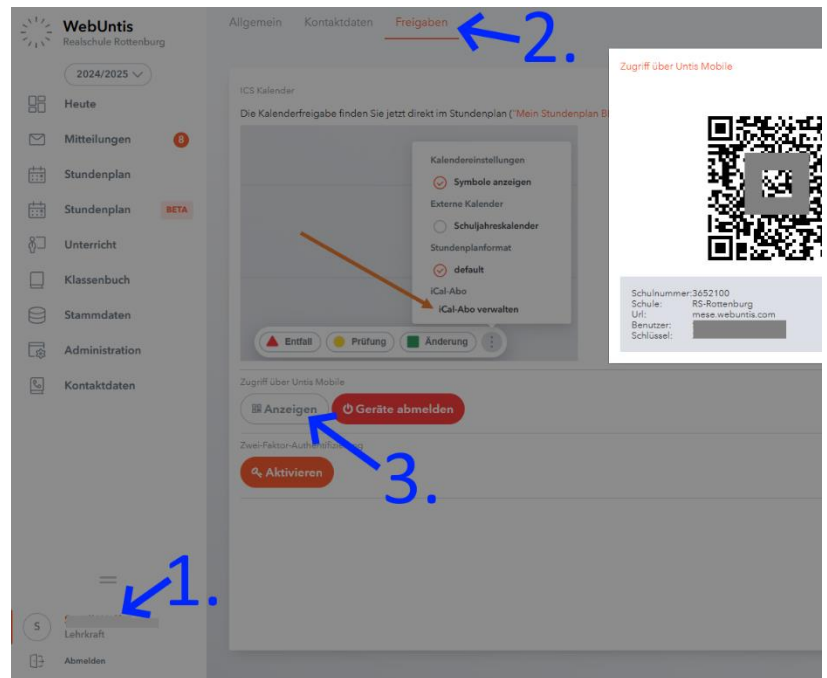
WebUntis
Realschule Rottenburg

2024/2025

Heute
Mitteilungen 8
Stundenplan
Stundenplan BETA
Unterricht
Klassenbuch
Stammdaten
Administration
Kontaktdaten

1.

S
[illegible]
Lehrkraft
Abmelden

Allgemein Kontaktdaten Freigaben

2.

ICS Kalender
Die Kalenderfreigabe finden Sie jetzt direkt im Stundenplan ("Mein Stundenplan B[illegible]

Kalendereinstellungen
Symbole anzeigen
Externe Kalender
Schuljahreskalender
Stundenplanformat
default
iCal-Abo
iCal-Abo verwalten

Entfall Prüfung Änderung

Zugriff über Untis Mobile
Anzeigen Geräte abmelden

Zwei-Faktor-Authentifizierung
Aktivieren

3.

Zugriff über Untis Mobile

Schulnummer: 3652100
Schule: RS-Rottenburg
Url: mese.webuntis.com
Benutzer: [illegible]
Schlüssel: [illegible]